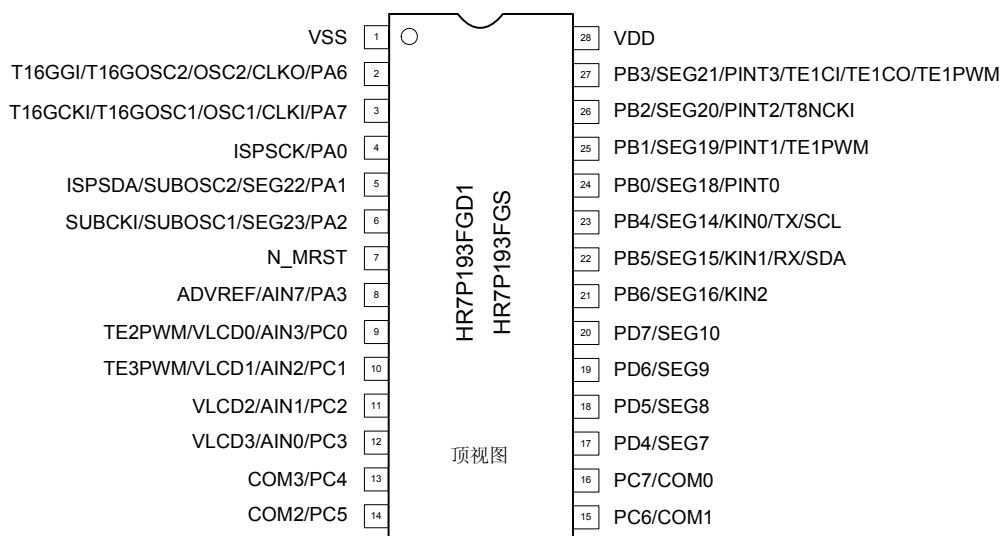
VSS 1
T16GGI/T16GOSC2/OSC2/CLKO/PA6 2
T16GCKI/T16GOSC1/OSC1/CLKI/PA7 3
ISPSCK/PA0 4
ISPSDA/SUBOSC2/SEG22/PA1 5
SUBCKI/SUBOSC1/SEG23/PA2 6
N_MRST 7
ADVREF/AIN7/PA3 8
TE2PWM/VLCD0/AIN3/PC0 9
TE3PWM/VLCD1/AIN2/PC1 10
VLCD2/AIN1/PC2 11
VLCD3/AIN0/PC3 12
COM3/PC4 13
COM2/PC5 14

HR7P193FGD1
HR7P193FGS

顶视图

28 VDD
27 PB3/SEG21/PINT3/TE1CI/TE1CO/TE1PWM
26 PB2/SEG20/PINT2/T8NCKI
25 PB1/SEG19/PINT1/TE1PWM
24 PB0/SEG18/PINT0
23 PB4/SEG14/KIN0/TX/SCL
22 PB5/SEG15/KIN1/RX/SDA
21 PB6/SEG16/KIN2
20 PD7/SEG10
19 PD6/SEG9
18 PD5/SEG8
17 PD4/SEG7
16 PC7/COM0
15 PC6/COM1